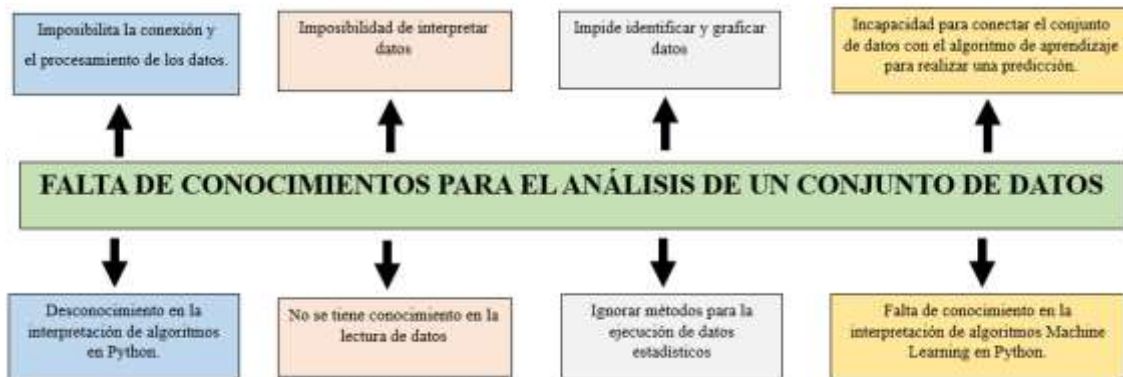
Imposibilita la conexión y el procesamiento de los datos.

Imposibilidad de interpretar datos

Impide identificar y graficar datos

Incapacidad para conectar el conjunto de datos con el algoritmo de aprendizaje para realizar una predicción.

FALTA DE CONOCIMIENTOS PARA EL ANÁLISIS DE UN CONJUNTO DE DATOS

Desconocimiento en la interpretación de algoritmos en Python.

No se tiene conocimiento en la lectura de datos

Ignorar métodos para la ejecución de datos estadísticos

Falta de conocimiento en la interpretación de algoritmos Machine Learning en Python.